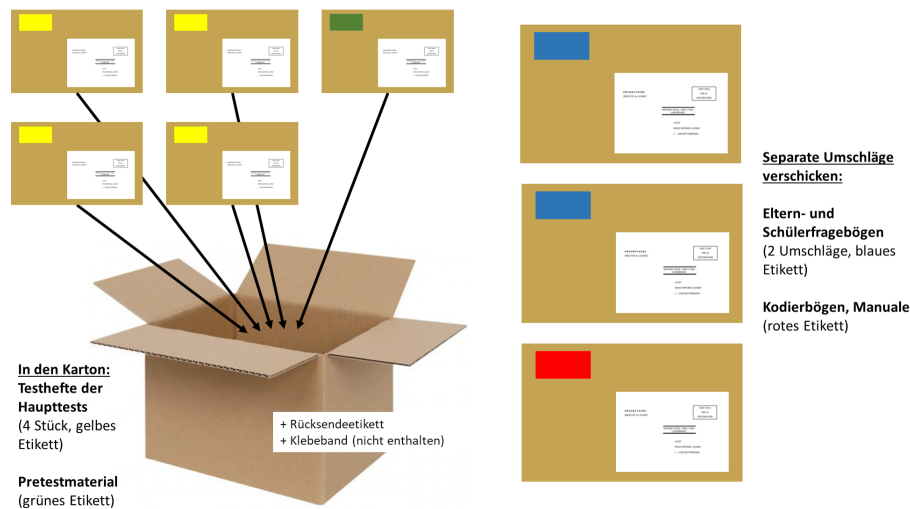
Separate Umschläge verschicken:

Eltern- und Schülerfragebögen (2 Umschläge, blaues Etikett)

Kodierbögen, Manuale (rotes Etikett)

In den Karton:
Testhefte der Haupttests (4 Stück, gelbes Etikett)

Pretestmaterial (grünes Etikett)

+ Rücksendeetikett
+ Klebeband (nicht enthalten)